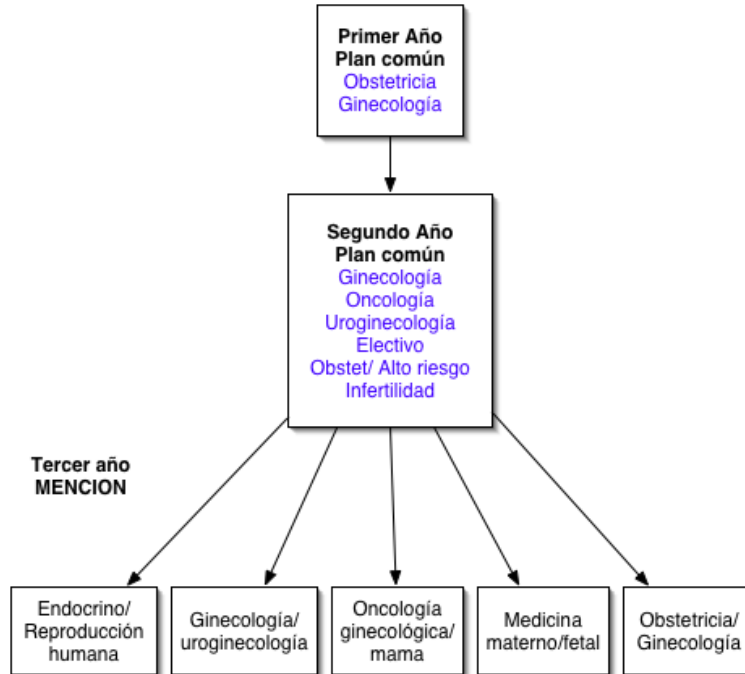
Primer Año
Plan común
Obstetricia
Ginecología

Segundo Año
Plan común
Ginecología
Oncología
Uroginecología
Electivo
Obstet/ Alto riesgo
Infertilidad

Tercer año
MENCION

Endocrino/
Reproducción
humana

Ginecología/
uroginecología

Oncología
ginecológica/
mama

Medicina
materno/fetal

Obstetricia/
Ginecología